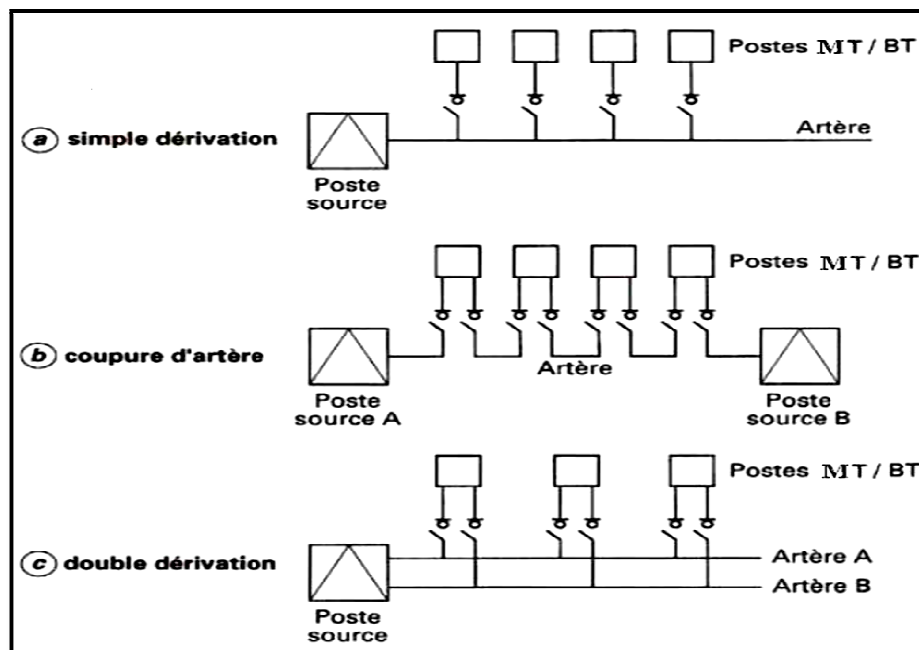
Postes MT / BT

(a) simple dérivation

Artère

Poste source

Postes MT / BT

(b) coupure d'artère

Artère

Poste source A

Poste source B

Postes MT / BT

(c) double dérivation

Artère A

Artère B

Poste source